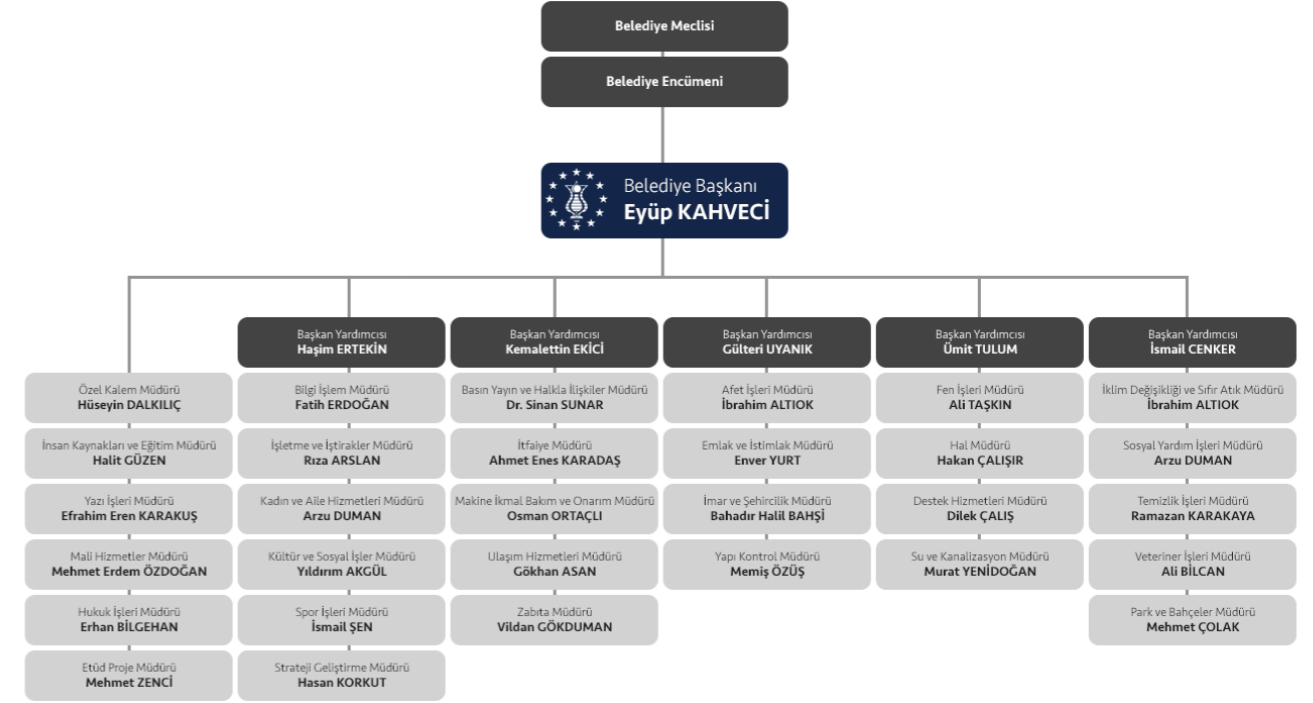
Belediye Meclisi

Belediye Encümeni

Belediye Başkanı
Eyüp KAHVECİ

Özel Kalem Müdürü
Hüseyin DALKILIÇ

İnsan Kaynakları ve Eğitim Müdürü
Halit GÜZEN

Yazı İşleri Müdürü
Efrahim Eren KARAKUŞ

Mali Hizmetler Müdürü
Mehmet Erdem ÖZDOĞAN

Hukuk İşleri Müdürü
Erhan BİLGEHAN

Etüd Proje Müdürü
Mehmet ZENCİ

Başkan Yardımcısı
Haşim ERTEKİN

Bilgi İşlem Müdürü
Fatih ERDOĞAN

İşletme ve İştirakler Müdürü
Rıza ARSLAN

Kadın ve Aile Hizmetleri Müdürü
Arzu DUMAN

Kültür ve Sosyal İşler Müdürü
Yıldırım AKGÜL

Spor İşleri Müdürü
İsmail ŞEN

Strateji Geliştirme Müdürü
Hasan KORKUT

Başkan Yardımcısı
Kemalettin EKİCİ

Basın Yayın ve Halkla İlişkiler Müdürü
Dr. Sinan SUNAR

İtfaiye Müdürü
Ahmet Enes KARADAŞ

Makine İkmal Bakım ve Onarım Müdürü
Osman ORTAÇLI

Ulaşım Hizmetleri Müdürü
Gökhan ASAN

Zabıta Müdürü
Vildan GÖKDUMAN

Başkan Yardımcısı
Gülteri UYANIK

Afet İşleri Müdürü
İbrahim ALTIOK

Emlak ve İstimlak Müdürü
Enver YURT

İmar ve Şehircilik Müdürü
Bahadır Halil BAHŞİ

Yapı Kontrol Müdürü
Memiş ÖZÜŞ

Başkan Yardımcısı
Ümit TULUM

Fen İşleri Müdürü
Ali TAŞKIN

Hal Müdürü
Hakan ÇALIŞIR

Destek Hizmetleri Müdürü
Dilek ÇALIŞ

Su ve Kanalizasyon Müdürü
Murat YENİDOĞAN

Başkan Yardımcısı
İsmail CENKER

İklim Değişikliği ve Sıfır Atık Müdürü
İbrahim ALTIOK

Sosyal Yardım İşleri Müdürü
Arzu DUMAN

Temizlik İşleri Müdürü
Ramazan KARAKAYA

Veteriner İşleri Müdürü
Ali BİLCAN

Park ve Bahçeler Müdürü
Mehmet ÇOLAK